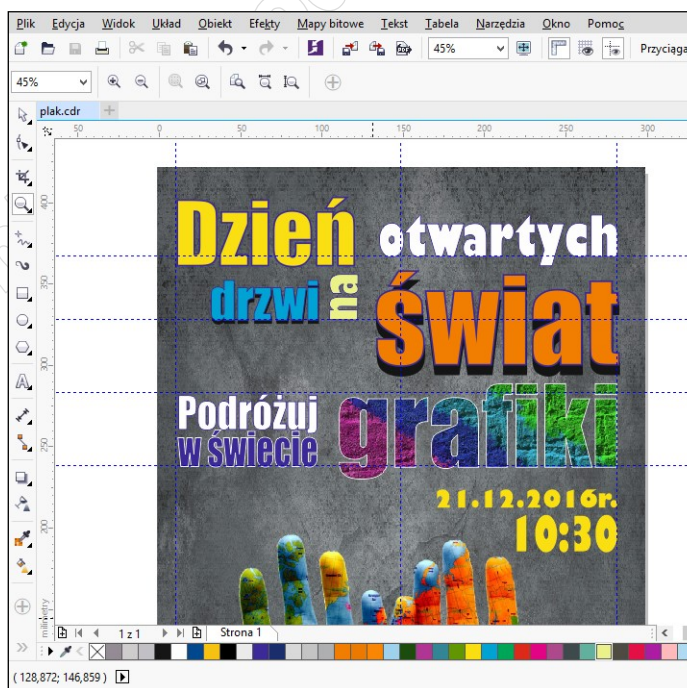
Plik Edycja Widok Układ Obiekt Efekty Mapy bitowe Tekst Tabela Narzędzia Okno Pomoc

45% Przyciąga

45%

plak.cdr

50 0 50 100 150 200 250 300

400 350 300 250 200

milimetry

Dzień otwartych drzwi na świat

Podróżuj w świecie grafiki

21.12.2016r.
10:30

1 z 1 Strona 1

( 128,872; 146,859 )